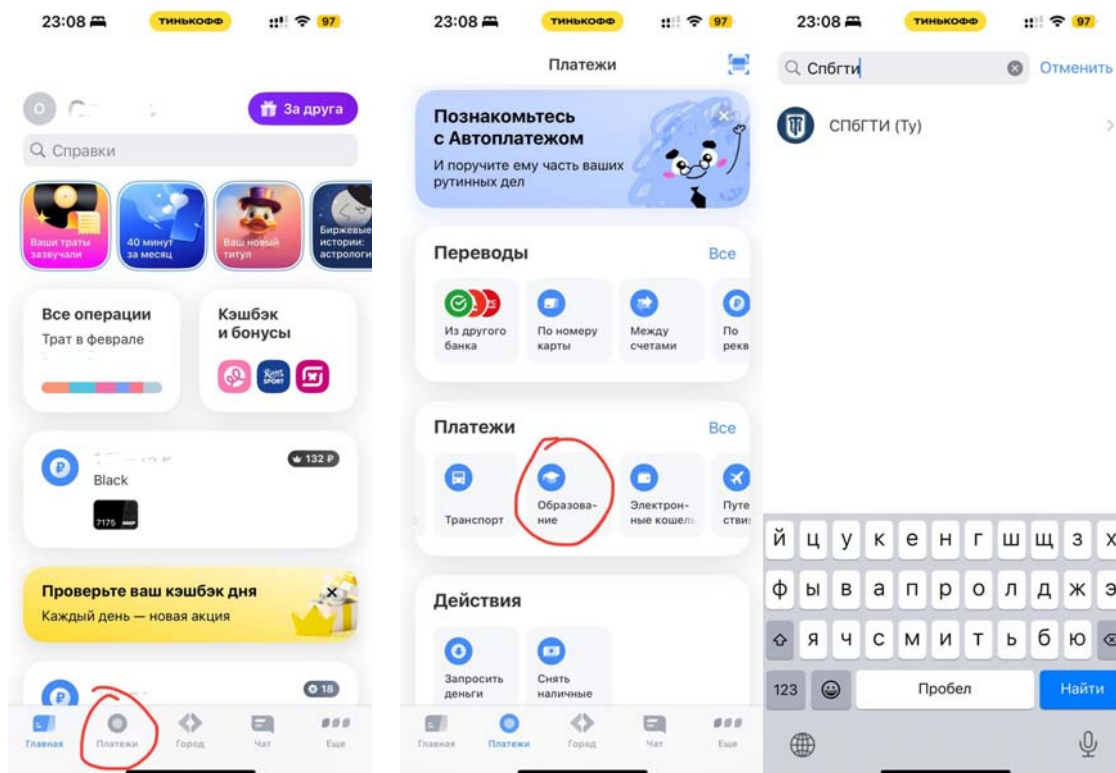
23:08 ТИНЬКОФФ 97

О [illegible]

За друга

Справки

Ваши траты зазвучали

40 минут за месяц

Ваш новый титул

Биржевые истории: астрологи

Все операции

Трат в феврале

Кэшбэк и бонусы

Black

7175

132 ₽

Проверьте ваш кэшбэк дня

Каждый день — новая акция

18

Главная Платежи Город Чат Еще

23:08 ТИНЬКОФФ 97

Платежи

Познакомьтесь с Автоплатежом

И поручите ему часть ваших рутинных дел

Переводы Все

Из другого банка

По номеру карты

Между счетами

По рекв

Платежи Все

Транспорт

Образование

Электронные кошель

Путешествия

Действия

Запросить деньги

Снять наличные

Главная Платежи Город Чат Еще

23:08 ТИНЬКОФФ 97

Спбгти

Отменить

СПбГТИ (Ту)

й ц у к е н г ш щ з х

ф ы в а п р о л д ж э

я ч с м и т ь б ю

123

Пробел

Найти